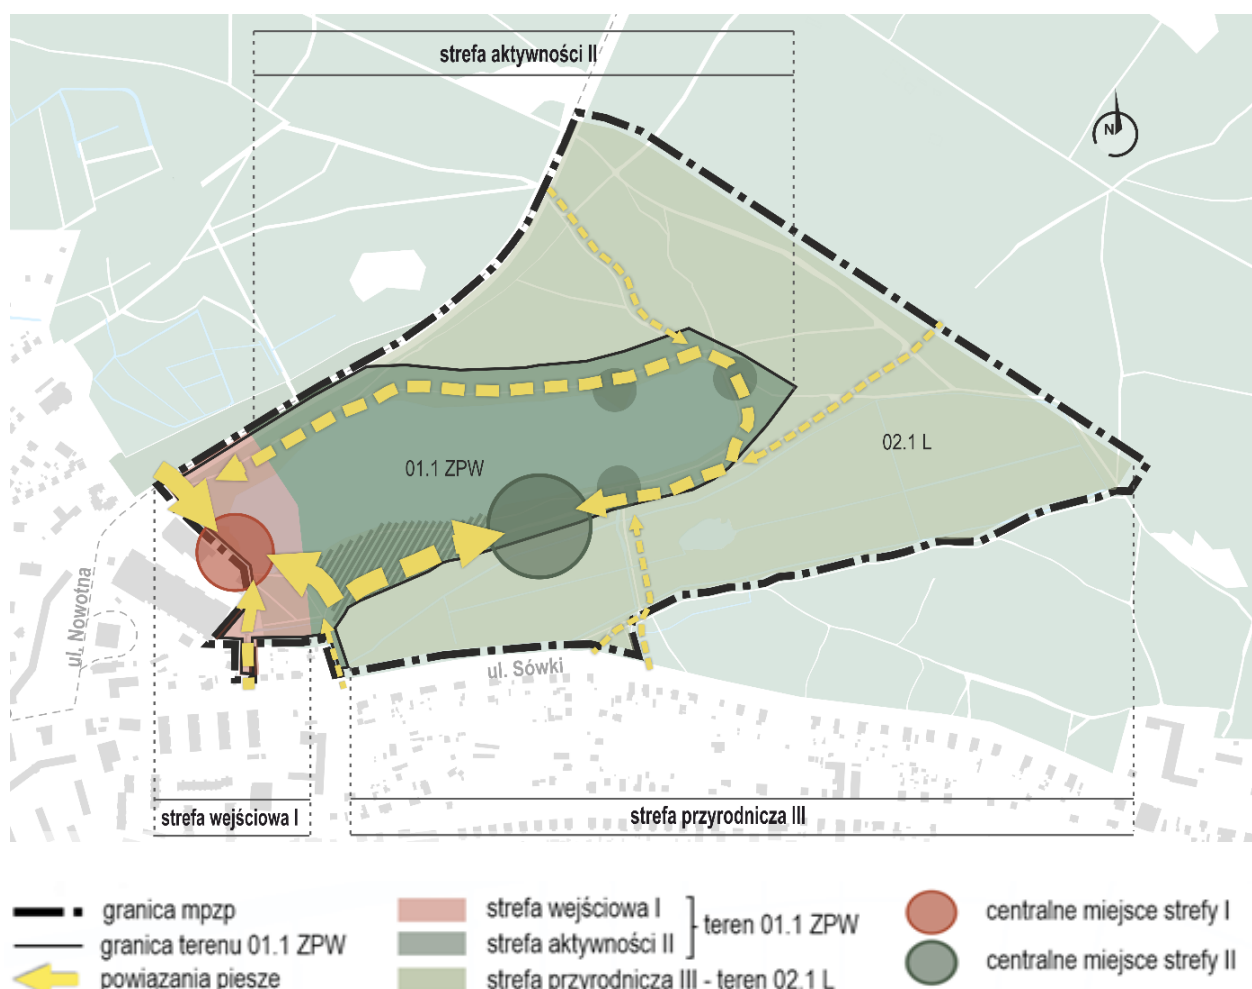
strefa aktywności II

N

01.1 ZPW

02.1 L

ul. Nowotna

ul. Sówki

strefa wejściowa I

strefa przyrodnicza III

granica mpzp

granica terenu 01.1 ZPW

powiązania piesze

strefa wejściowa I

strefa aktywności II

teren 01.1 ZPW

strefa przyrodnicza III - teren 02.1 L

centralne miejsce strefy I

centralne miejsce strefy II